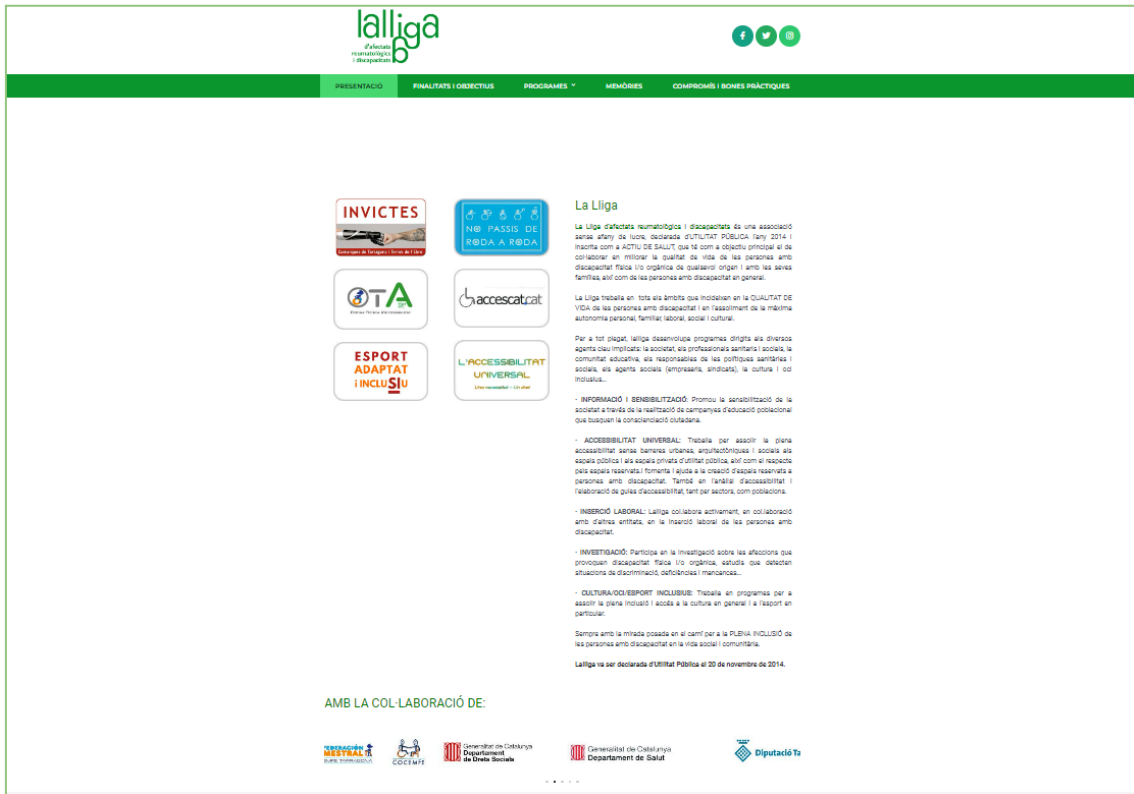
lalliga
d'afectats reumatològics i discapacitats

PRESENTACIÓ | FINALITATS I OBJECTIUS | PROGRAMES | MEMÒRIES | COMPROMÍS I BONES PRÀCTIQUES

INVICTES

NO PASSIS DE RODA A RODA

OTA

accescat.cat

ESPORT ADAPTAT I INCLUSIU

L'ACCESSIBILITAT UNIVERSAL

La Lliga

La Lliga d'afectats reumatològics i discapacitats és una associació sense afany de lucre, declarada d'UTILITAT PÚBLICA l'any 2014 i inscrita com a ACTIU DE SALUT, que té com a objectiu principal el de col·laborar en millorar la qualitat de vida de les persones amb discapacitat física i/o orgànica de qualsevol origen i amb les seves famílies, així com de les persones amb discapacitat en general.

La Lliga treballa en tots els àmbits que incideixen en la QUALITAT DE VIDA de les persones amb discapacitat i en l'assoliment de la màxima autonomia personal, familiar, laboral, social i cultural.

Per a tot plegat, lalliga desenvolupa programes dirigits als diversos agents clau implicats: la societat, els professionals sanitaris i socials, la comunitat educativa, els responsables de les polítiques sanitàries i socials, els agents socials (empresaris, sindicats), la cultura i oci inclusius...

- INFORMACIÓ I SENSIBILITZACIÓ: Promou la sensibilització de la societat a través de la realització de campanyes d'educació poblacional que busquen la conscienciació ciutadana.

- ACCESSIBILITAT UNIVERSAL: Treballa per assolir la plena accessibilitat sense barreres urbanes, arquitectòniques i socials als espais públics i als espais privats d'utilitat pública, així com el respecte pels espais reservats.I fomenta i ajuda a la creació d'espais reservats a persones amb discapacitat. També en l'anàlisi d'accessibilitat i l'elaboració de guies d'accessibilitat, tant per sectors, com poblacions.

- INSERCIÓ LABORAL: Lalliga col·labora activament, en col·laboració amb d'altres entitats, en la inserció laboral de les persones amb discapacitat.

- INVESTIGACIÓ: Participa en la investigació sobre les afeccions que provoquen discapacitat física i/o orgànica, estudis que detecten situacions de discriminació, deficiències i mancances...

- CULTURA/OCI/ESPORT INCLUSIUS: Treballa en programes per a assolir la plena inclusió i accés a la cultura en general i a l'esport en particular.

Sempre amb la mirada posada en el camí per a la PLENA INCLUSIÓ de les persones amb discapacitat en la vida social i comunitària.

Lalliga va ser declarada d'Utilitat Pública el 20 de novembre de 2014.

AMB LA COL·LABORACIÓ DE:

FEDERACIÓ MESTRAL | COCEMFE | Generalitat de Catalunya Departament de Drets Socials | Generalitat de Catalunya Departament de Salut | Diputació Ta